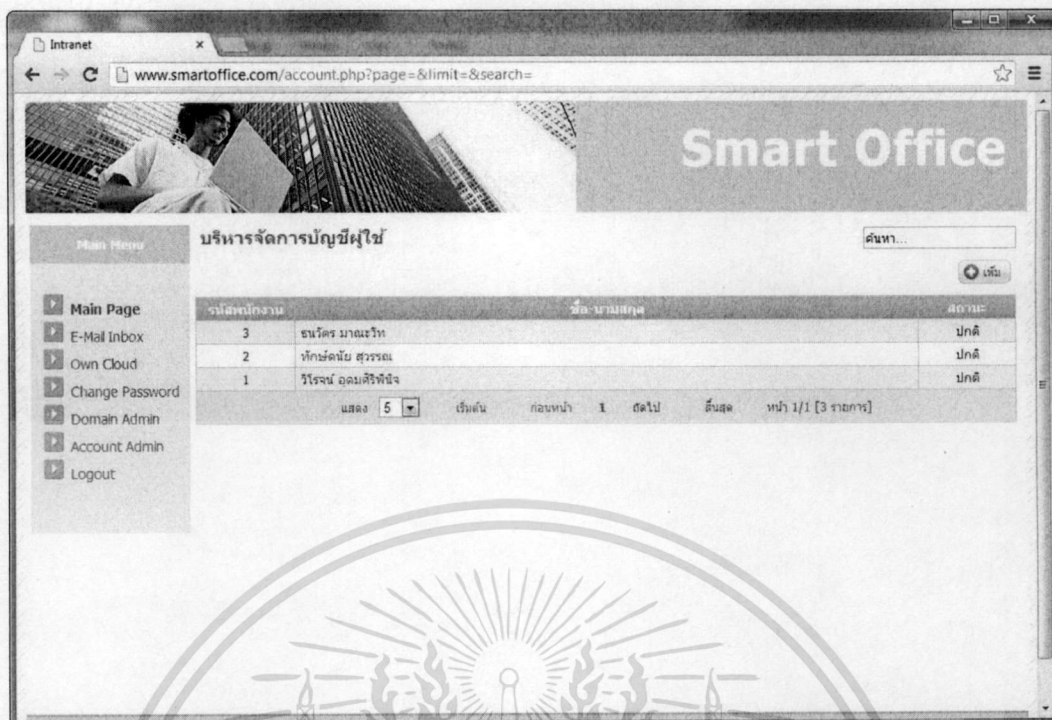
Intranet

www.smartoffice.com/account.php?page=&limit=&search=

Smart Office

Main Menu

Main Page
E-Mail Inbox
Own Cloud
Change Password
Domain Admin
Account Admin
Logout

บริหารจัดการบัญชีผู้ใช้

ค้นหา...

เพิ่ม

| รหัสพนักงาน | ชื่อ-นามสกุล | สถานะ |
|---|---|---|
| 3 | ธนวัตร มาณะวิท | ปกติ |
| 2 | ทักษ์ดนัย สุวรรณ | ปกติ |
| 1 | วีโรจน์ อุดมศิริพิชัจ | ปกติ |

แสดง 5 เริ่มต้น ก่อนหน้า 1 ถัดไป สิ้นสุด หน้า 1/1 [3 รายการ]